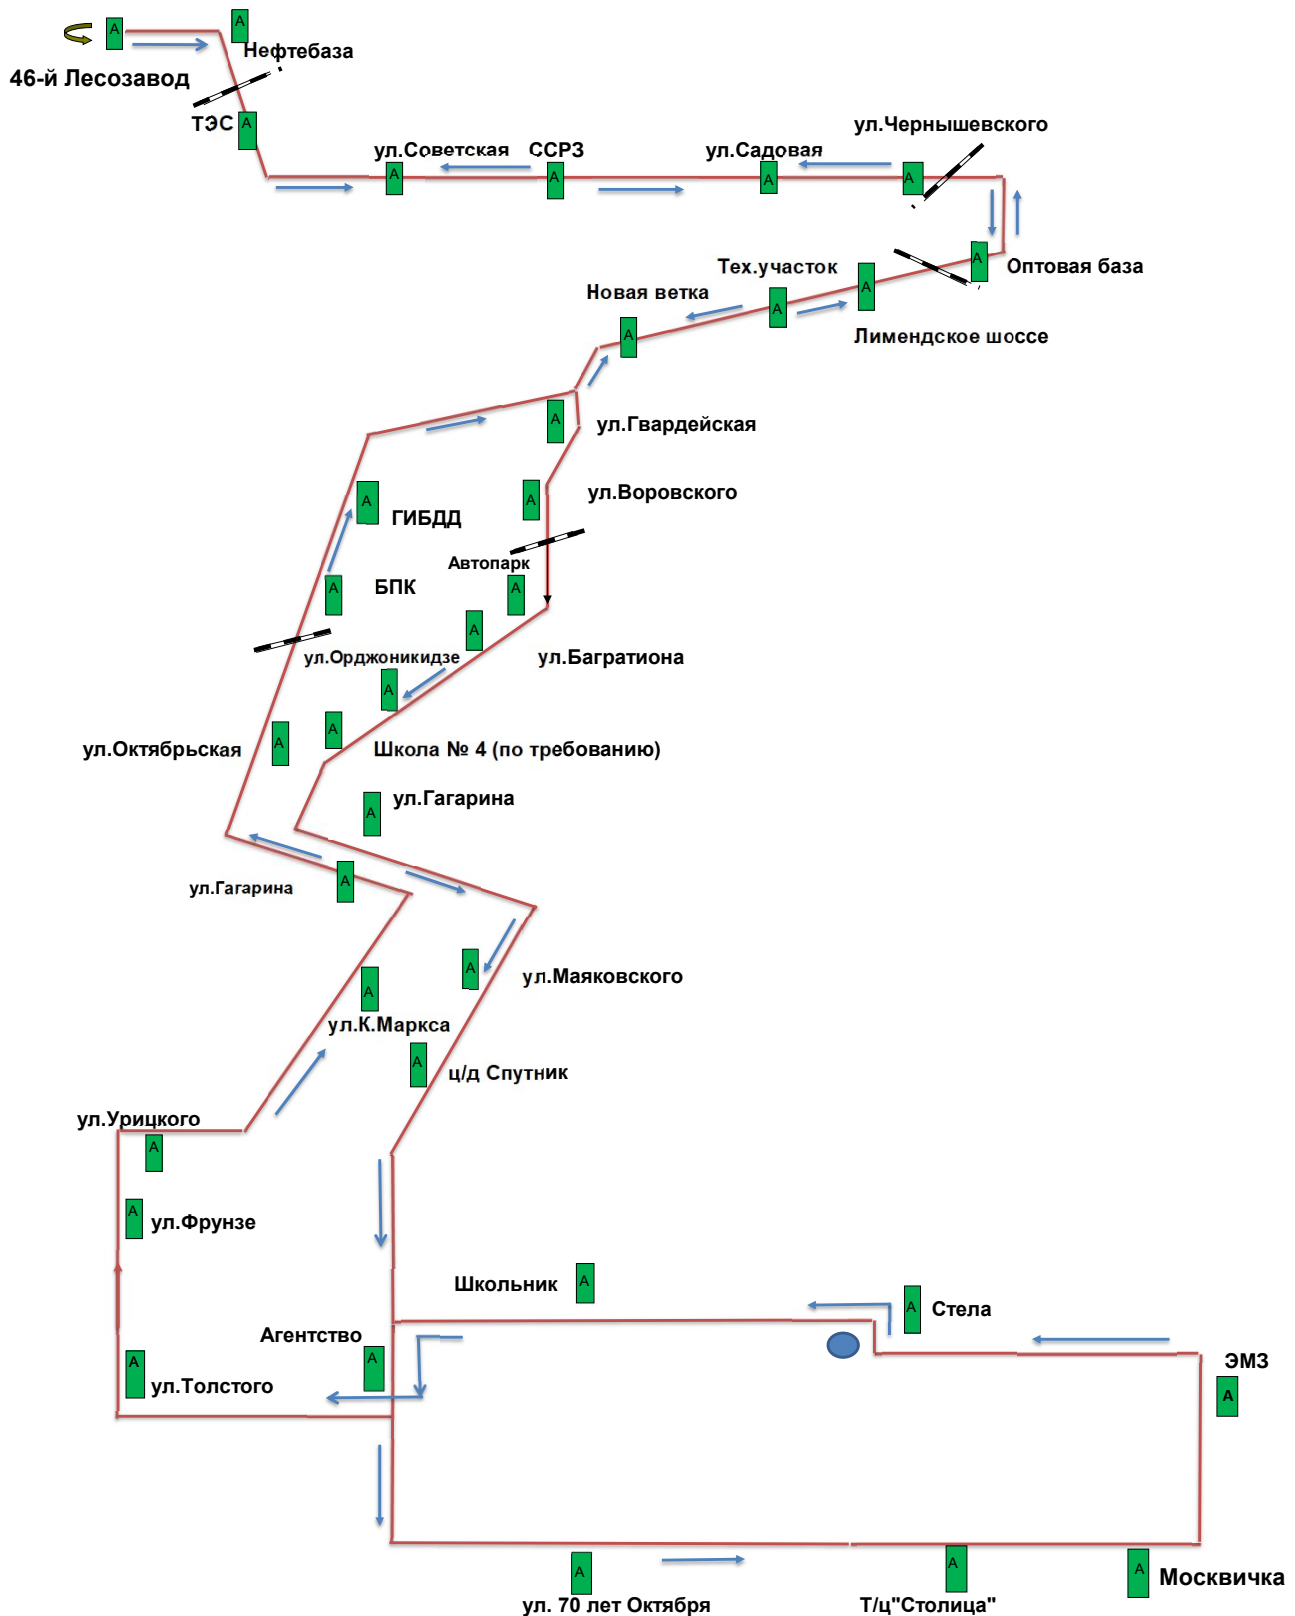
A
A
Нефтебаза
46-й Лесозавод
ТЭС A
ул.Советская A
ССРЗ A
ул.Садовая A
ул.Чернышевского A
A
Оптовая база
Тех.участок
A
A
Лимендское шоссе
Новая ветка
A
A
ул.Гвардейская
A
ул.Воровского
A
ГИБДД
Автопарк
A
БПК
A
A
ул.Орджоникидзе
ул.Багратиона
A
A
ул.Октябрьская
A
Школа № 4 (по требованию)
A
ул.Гагарина
A
ул.Гагарина
A
ул.Маяковского
A
ул.К.Маркса
A
ц/д Спутник
ул.Урицкого
A
A
ул.Фрунзе
Школьник A
A
Стела
Агентство
A
A
ул.Толстого
ЭМЗ
A
A
ул. 70 лет Октября
A
Т/ц"Столица"
A
Москвичка